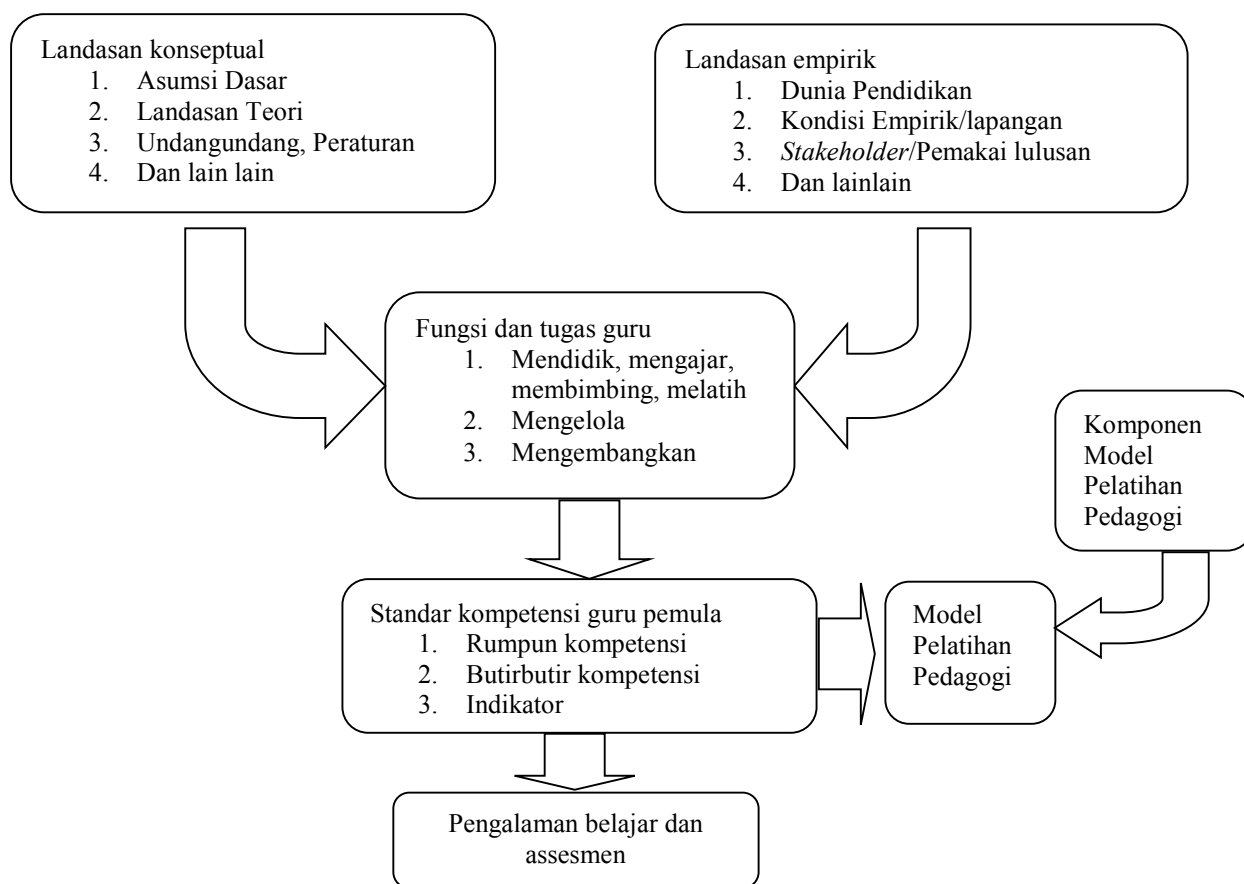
Landasan konseptual
1. Asumsi Dasar
2. Landasan Teori
3. Undangundang, Peraturan
4. Dan lain lain

Landasan empirik
1. Dunia Pendidikan
2. Kondisi Empirik/lapangan
3. *Stakeholder*/Pemakai lulusan
4. Dan lainlain

Fungsi dan tugas guru
1. Mendidik, mengajar, membimbing, melatih
2. Mengelola
3. Mengembangkan

Komponen Model Pelatihan Pedagogi

Standar kompetensi guru pemula
1. Rumpun kompetensi
2. Butirbutir kompetensi
3. Indikator

Model Pelatihan Pedagogi

Pengalaman belajar dan assesmen